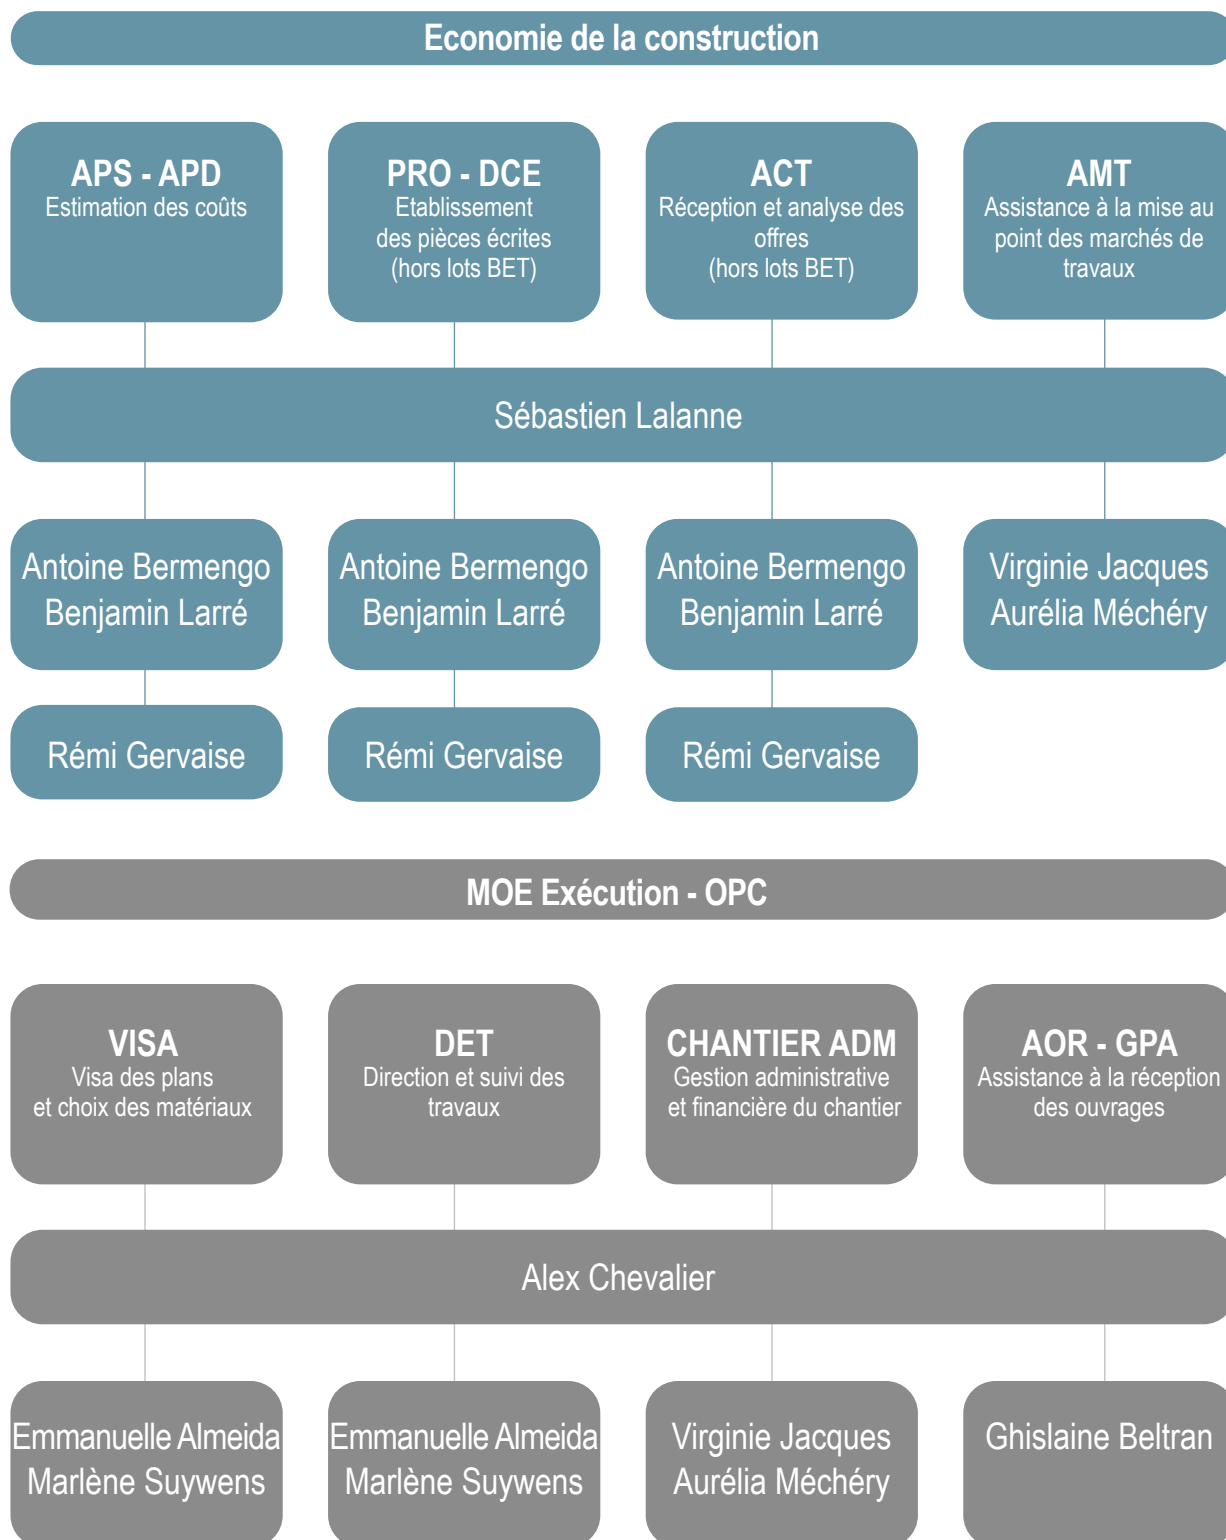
Economie de la construction

APS - APD
Estimation des coûts

PRO - DCE
Etablissement des pièces écrites (hors lots BET)

ACT
Réception et analyse des offres (hors lots BET)

AMT
Assistance à la mise au point des marchés de travaux

Sébastien Lalanne

Antoine Bermengo
Benjamin Larré

Antoine Bermengo
Benjamin Larré

Antoine Bermengo
Benjamin Larré

Virginie Jacques
Aurélia Méchéry

Rémi Gervaise

Rémi Gervaise

Rémi Gervaise

MOE Exécution - OPC

VISA
Visa des plans et choix des matériaux

DET
Direction et suivi des travaux

CHANTIER ADM
Gestion administrative et financière du chantier

AOR - GPA
Assistance à la réception des ouvrages

Alex Chevalier

Emmanuelle Almeida
Marlène Suywens

Emmanuelle Almeida
Marlène Suywens

Virginie Jacques
Aurélia Méchéry

Ghislaine Beltran